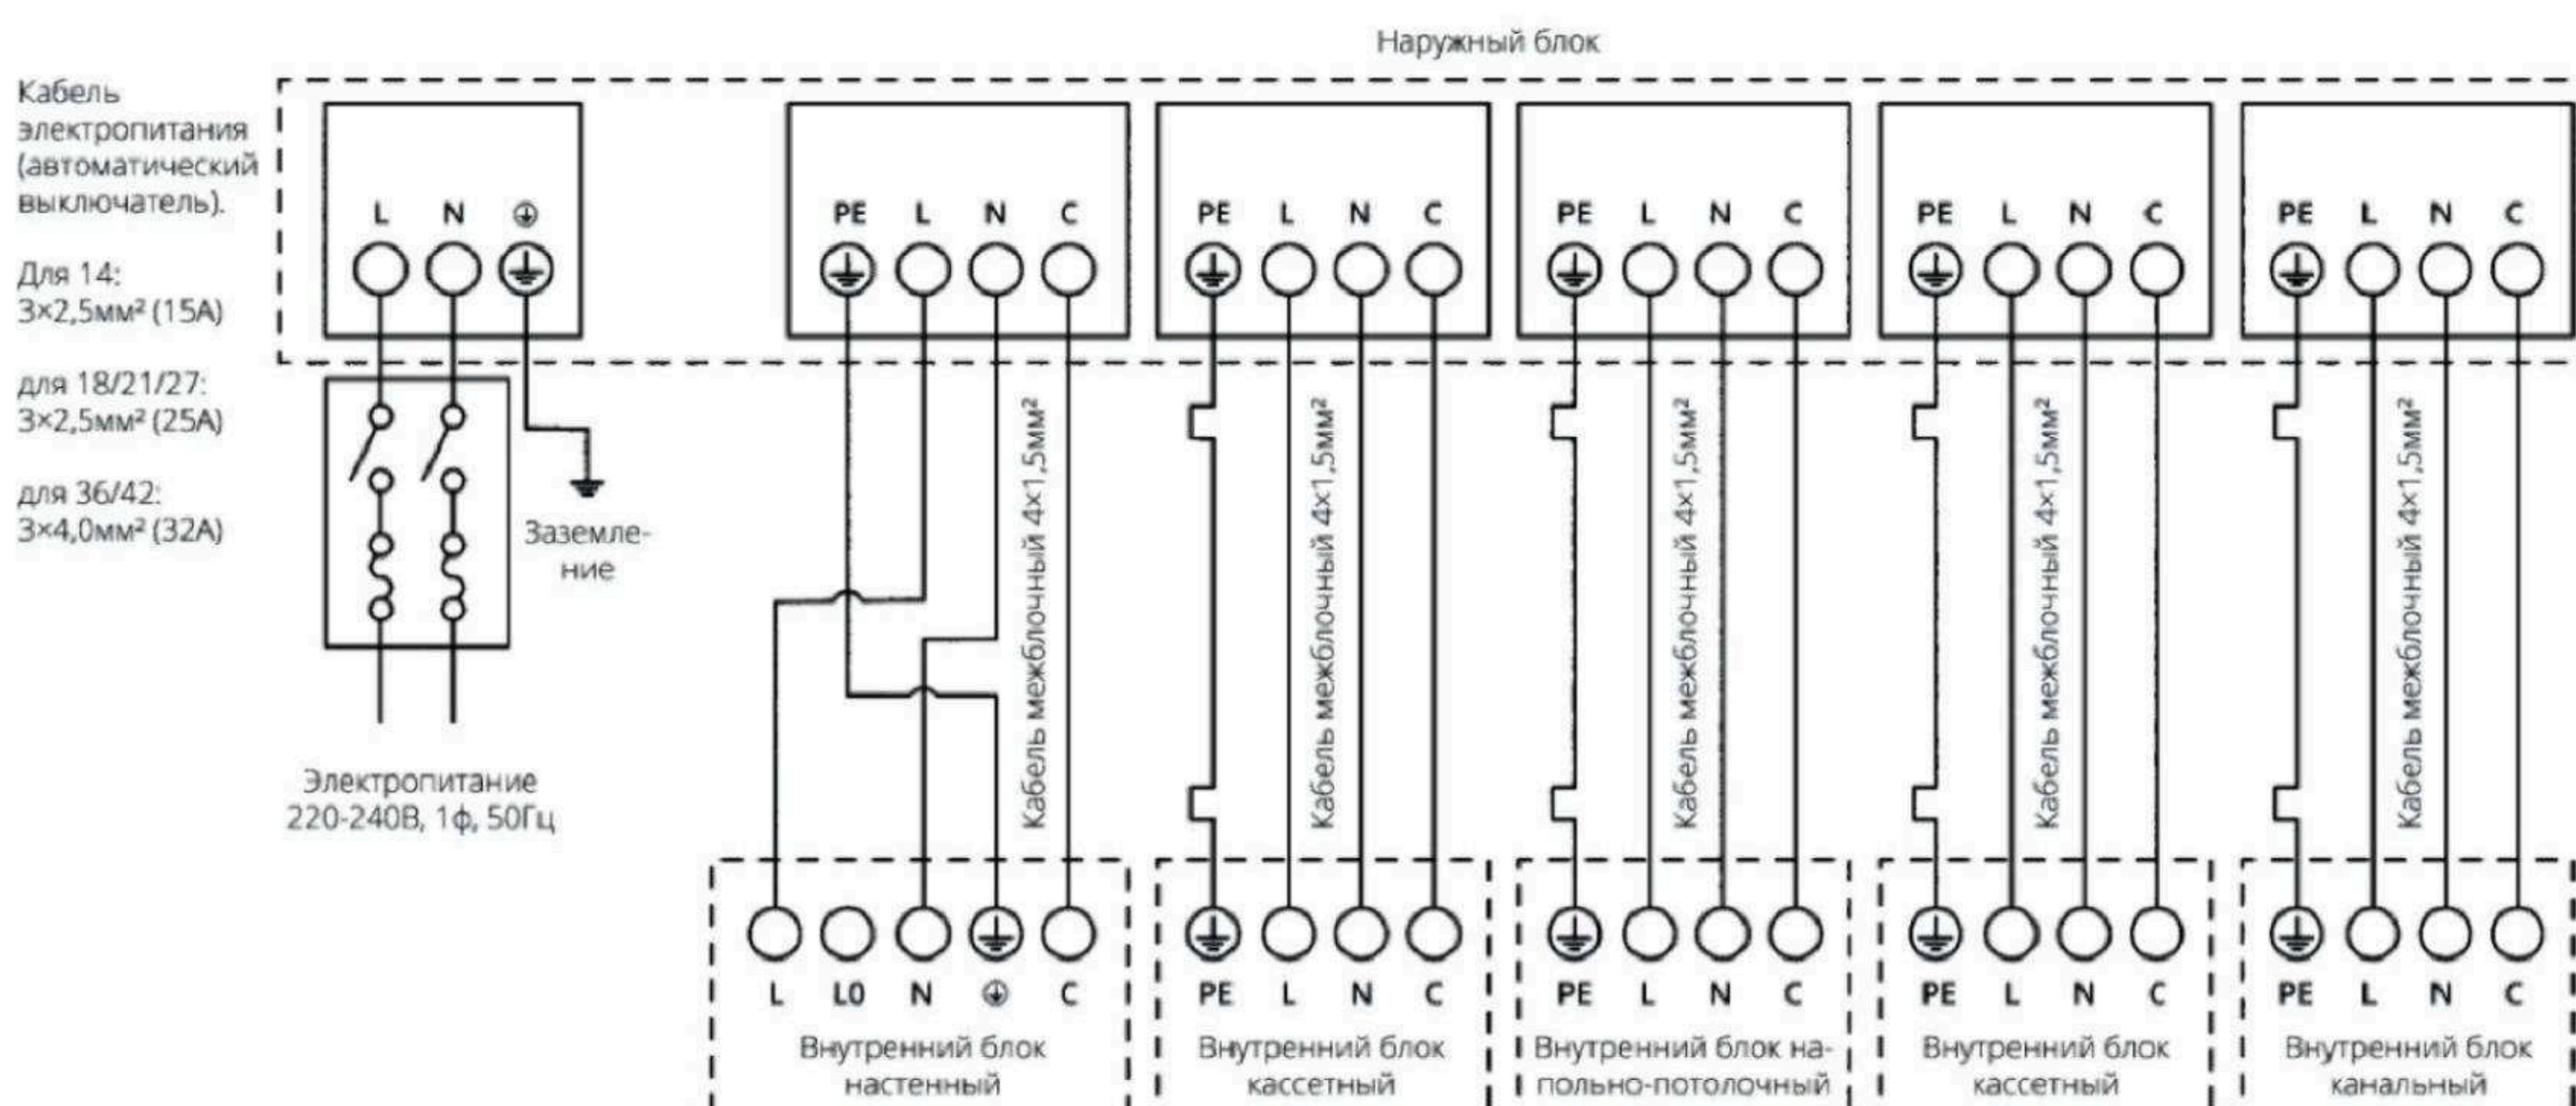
Наружный блок

Кабель электропитания (автоматический выключатель).

Для 14:
3×2,5мм² (15А)

для 18/21/27:
3×2,5мм² (25А)

для 36/42:
3×4,0мм² (32А)

L N ⏚

PE L N C

PE L N C

PE L N C

PE L N C

PE L N C

Заземление

Электропитание 220-240В, 1ф, 50Гц

Кабель межблочный 4×1,5мм²

Кабель межблочный 4×1,5мм²

Кабель межблочный 4×1,5мм²

Кабель межблочный 4×1,5мм²

Кабель межблочный 4×1,5мм²

L L0 N ⏚ C

Внутренний блок настенный

PE L N C

Внутренний блок кассетный

PE L N C

Внутренний блок напольно-потолочный

PE L N C

Внутренний блок кассетный

PE L N C

Внутренний блок канальный